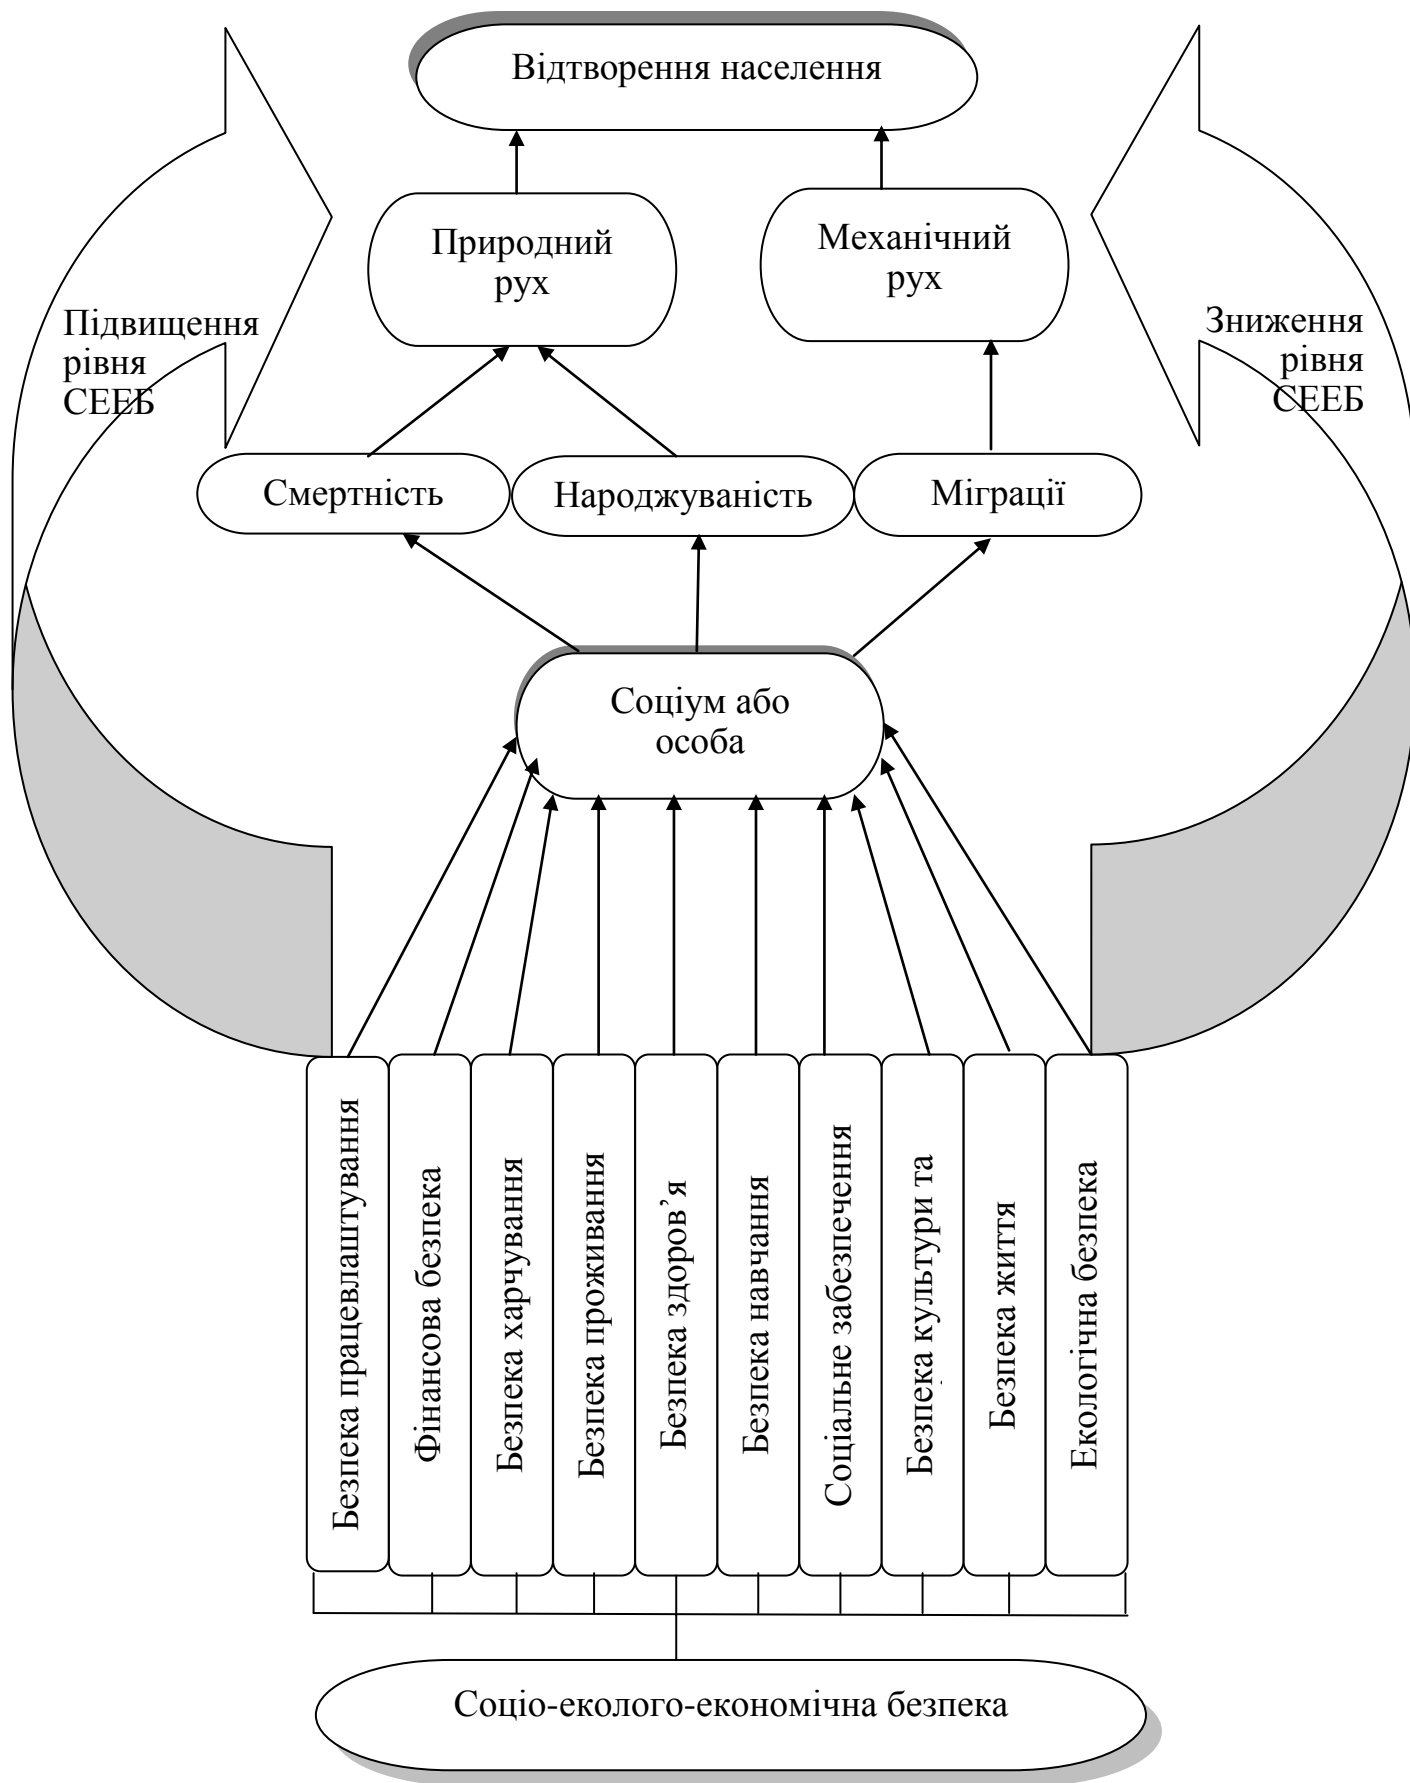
Відтворення населення

Природний рух

Механічний рух

Підвищення рівня СЕЕБ

Зниження рівня СЕЕБ

Смертність

Народжуваність

Міграції

Соціум або особа

Безпека працевлаштування

Фінансова безпека

Безпека харчування

Безпека проживання

Безпека здоров'я

Безпека навчання

Соціальне забезпечення

Безпека культури та

Безпека життя

Екологічна безпека

Соціо-еколого-економічна безпека